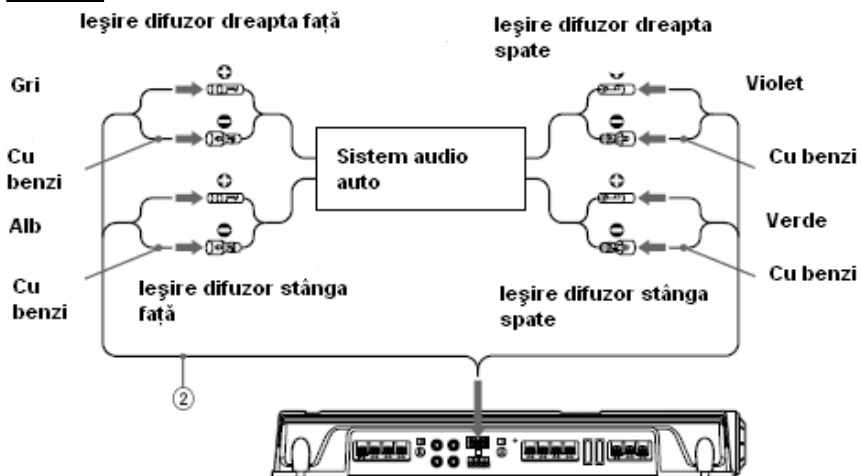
Ieşire difuzor dreapta faţă

Ieşire difuzor dreapta spate

Gri

Violet

Cu benzi

Sistem audio auto

Cu benzi

Alb

Verde

Cu benzi

Ieşire difuzor stânga faţă

Ieşire difuzor stânga spate

Cu benzi

②